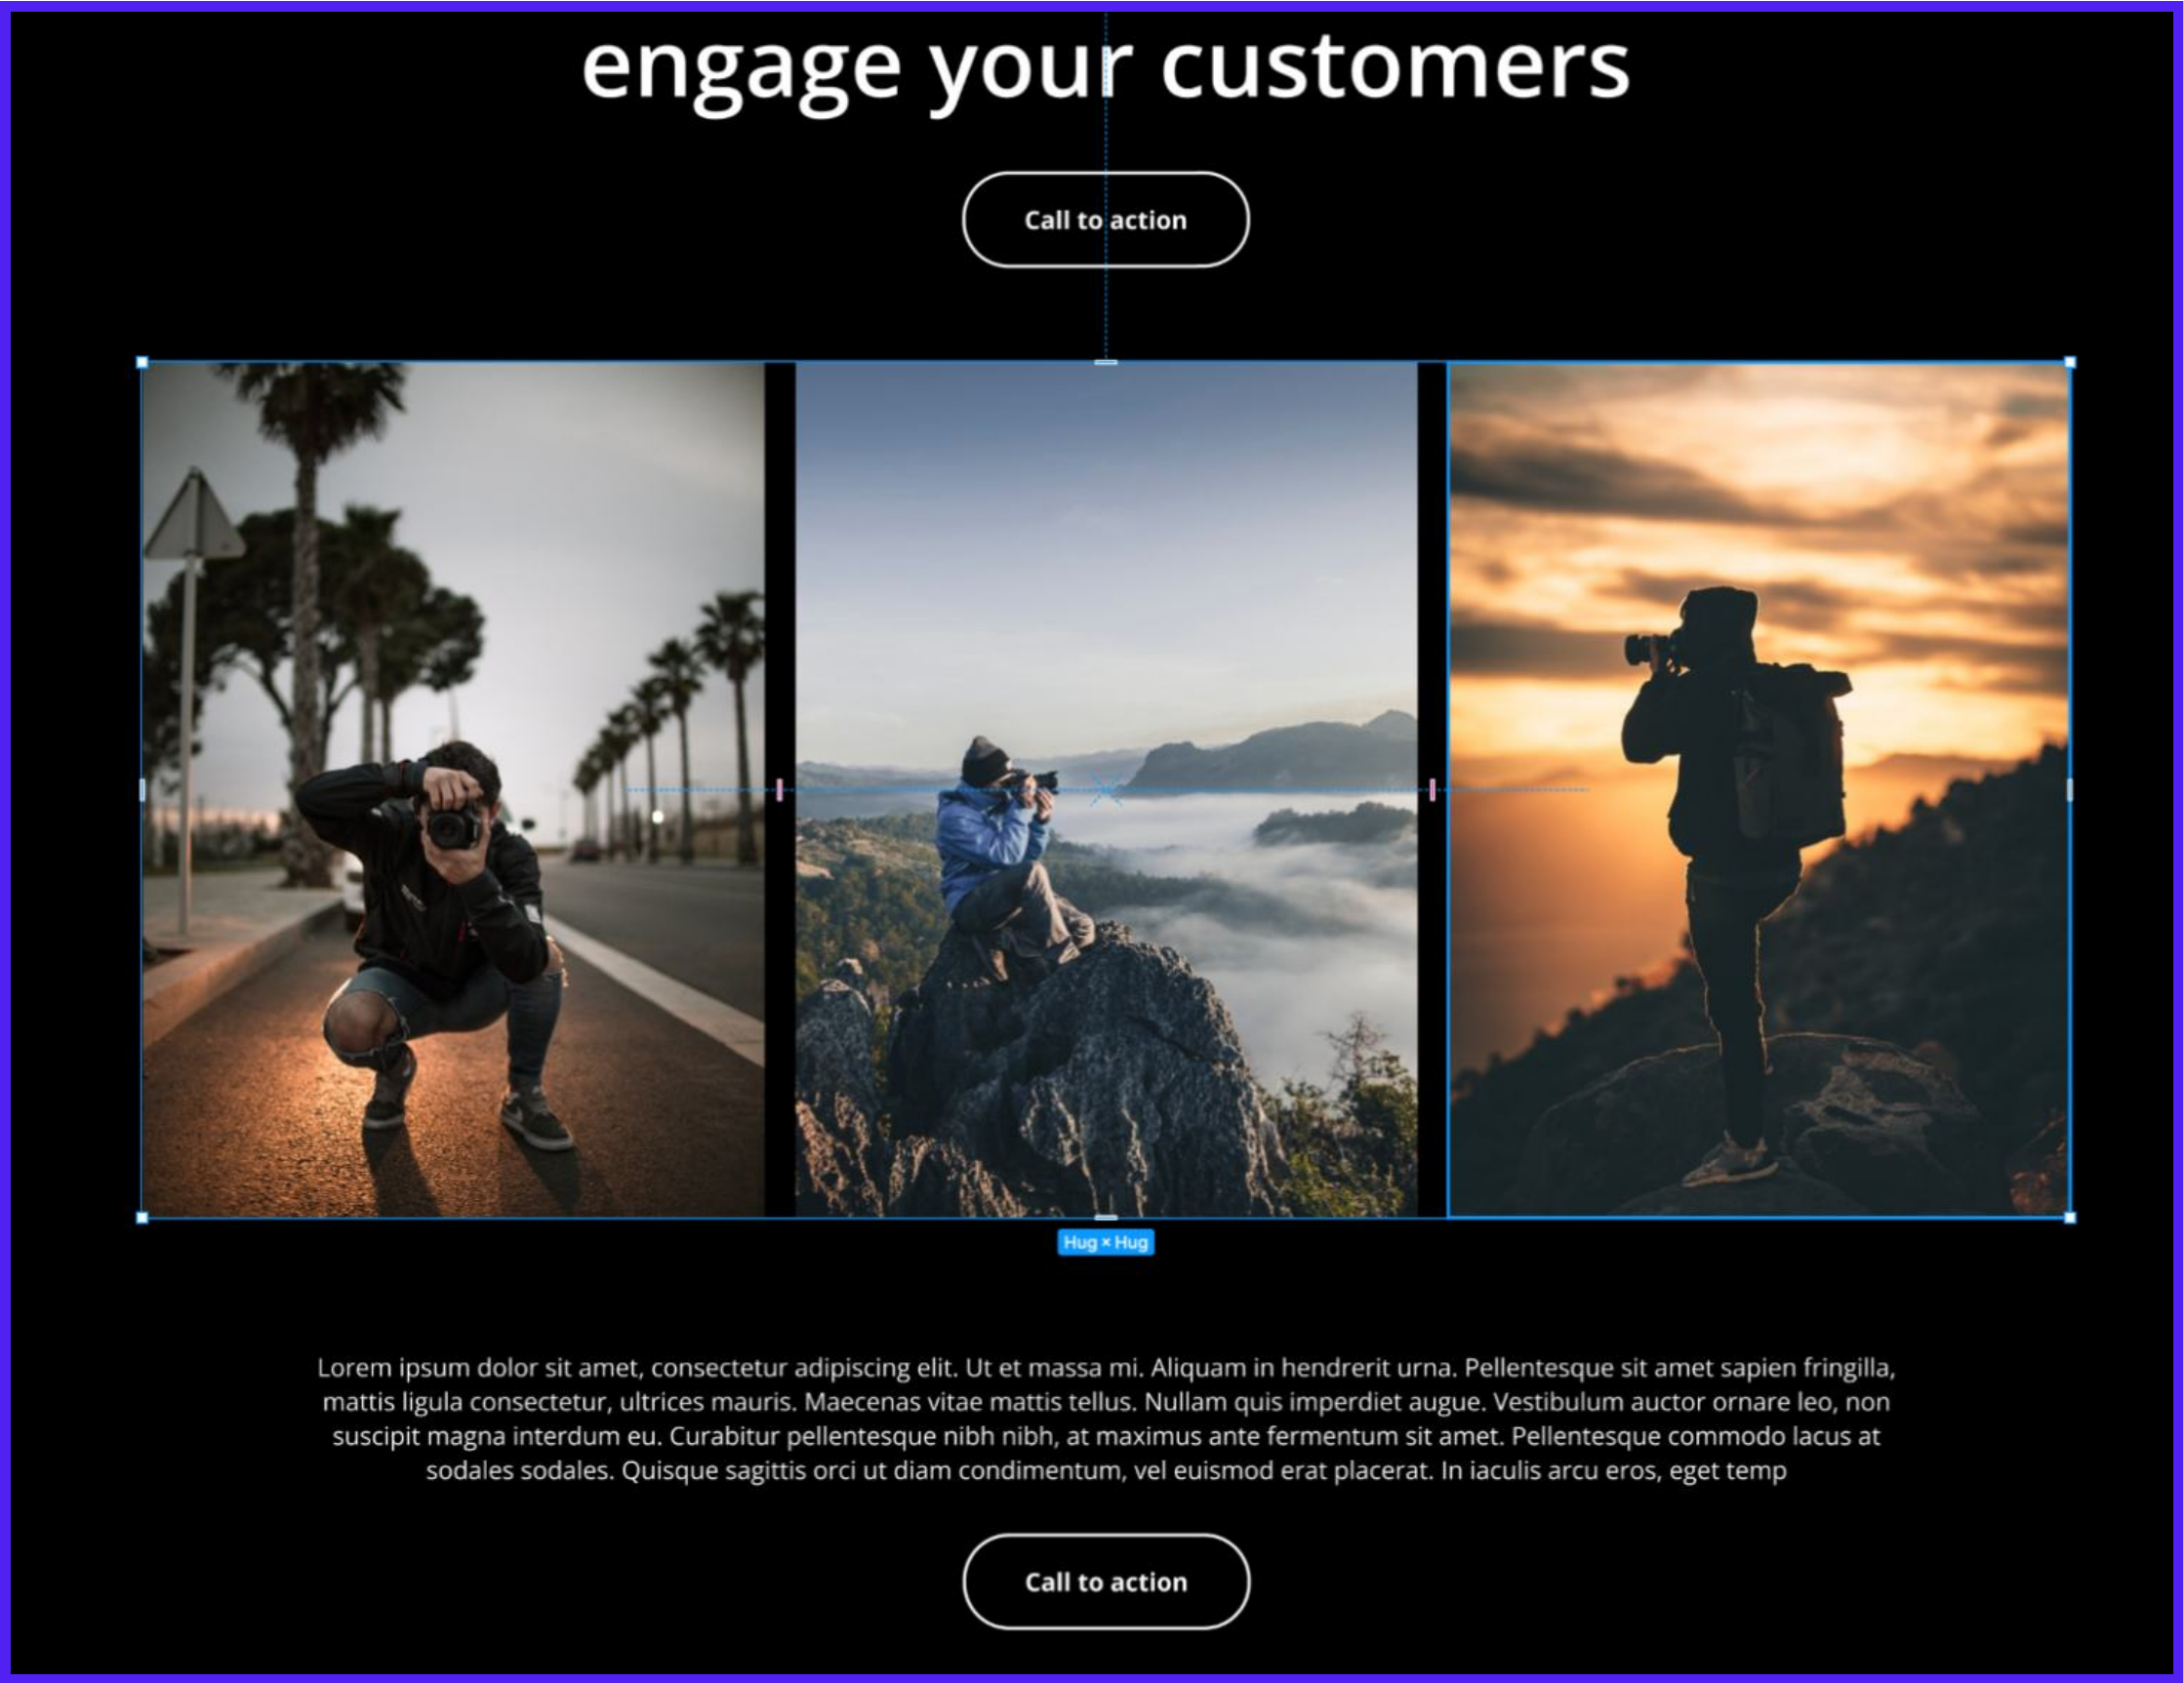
engage your customers

Call to action

Hug × Hug

Lorem ipsum dolor sit amet, consectetur adipiscing elit. Ut et massa mi. Aliquam in hendrerit urna. Pellentesque sit amet sapien fringilla, mattis ligula consectetur, ultrices mauris. Maecenas vitae mattis tellus. Nullam quis imperdiet augue. Vestibulum auctor ornare leo, non suscipit magna interdum eu. Curabitur pellentesque nibh nibh, at maximus ante fermentum sit amet. Pellentesque commodo lacus at sodales sodales. Quisque sagittis orci ut diam condimentum, vel euismod erat placerat. In iaculis arcu eros, eget temp

Call to action